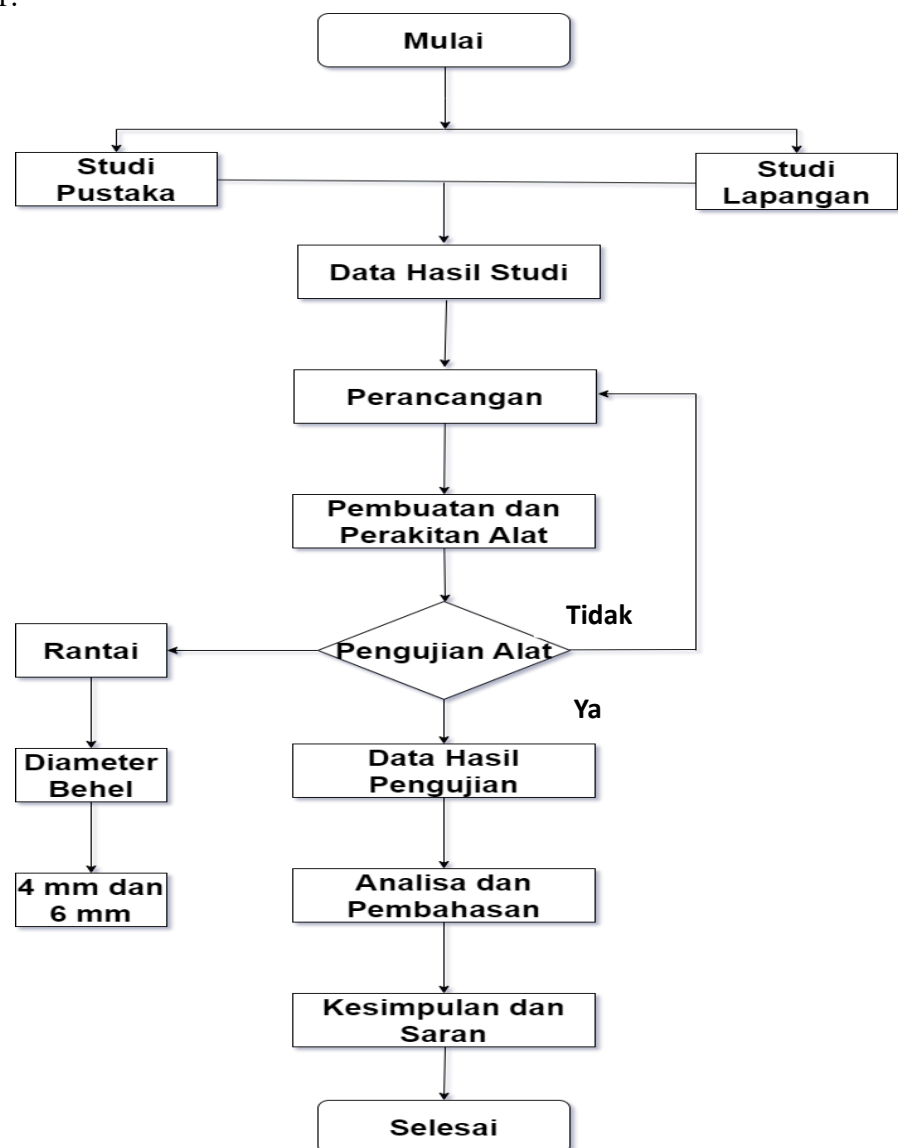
Mulai

Studi Pustaka

Studi Lapangan

Data Hasil Studi

Perancangan

Pembuatan dan Perakitan Alat

Tidak

Rantai

Pengujian Alat

Ya

Diameter Behel

Data Hasil Pengujian

4 mm dan 6 mm

Analisa dan Pembahasan

Kesimpulan dan Saran

Selesai